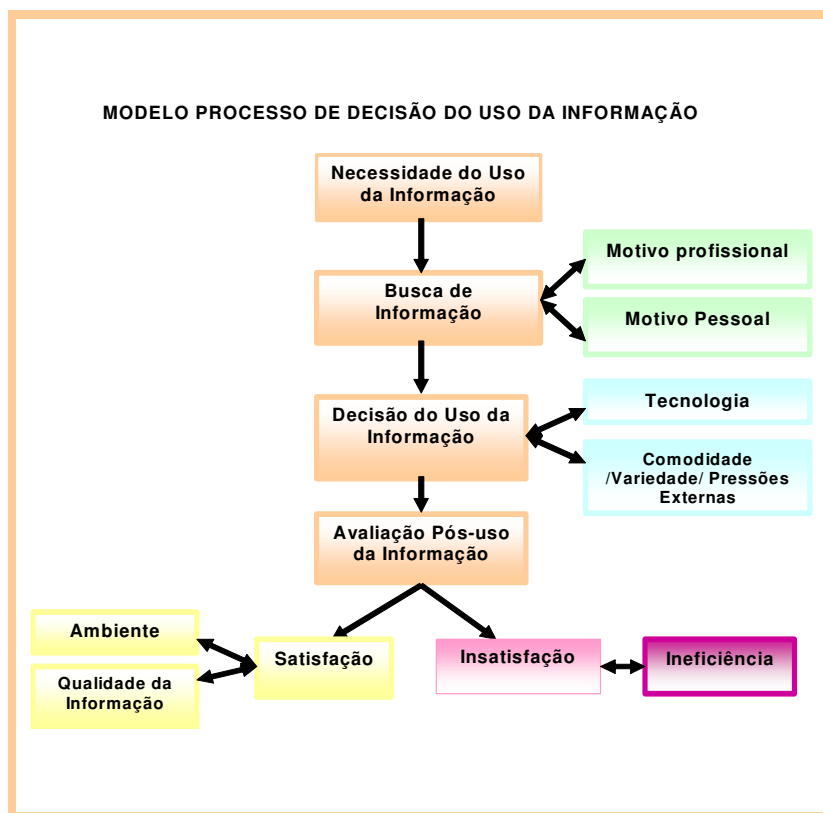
MODELO PROCESSO DE DECISÃO DO USO DA INFORMAÇÃO

Necessidade do Uso da Informação

Busca de Informação

Motivo profissional

Motivo Pessoal

Decisão do Uso da Informação

Tecnologia

Comodidade /Variedade/ Pressões Externas

Avaliação Pós-uso da Informação

Ambiente

Qualidade da Informação

Satisfação

Insatisfação

Ineficiência